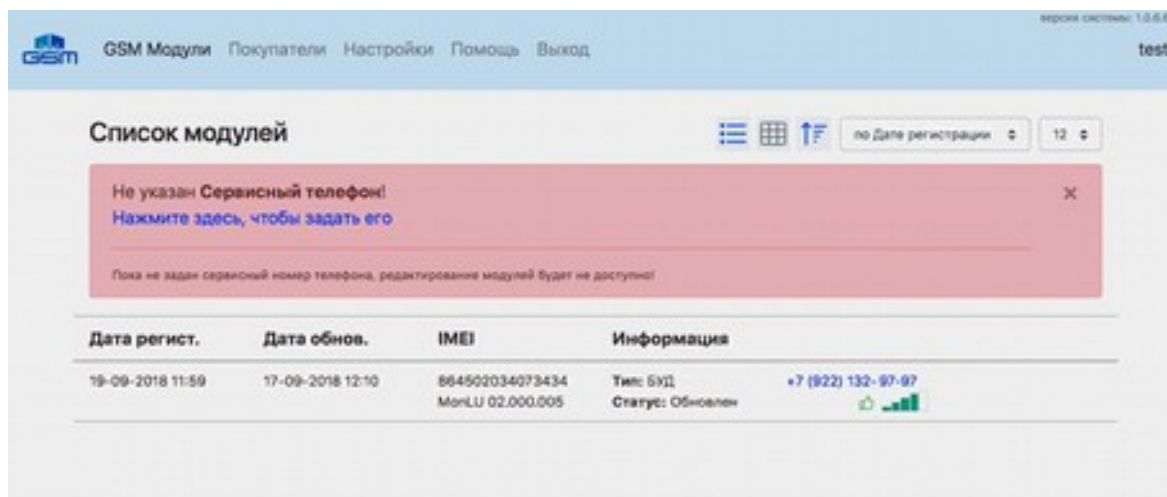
версия системы: 1.0.6.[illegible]

GSM

GSM Модули Покупатели Настройки Помощь Выход

test

Список модулей

по Дате регистрации

12

Не указан **Сервисный телефон**!

Нажмите здесь, чтобы задать его

×

Пока не задан сервисный номер телефона, редактирование модулей будет не доступно!

| Дата регист. | Дата обнов. | IMEI | Информация | |
|---|---|---|---|---|
| 19-09-2018 11:59 | 17-09-2018 12:10 | 864502034073434 MonLU 02.000.005 | Тип: БУД Статус: Обновлен | +7 (922) 132-97-97 |